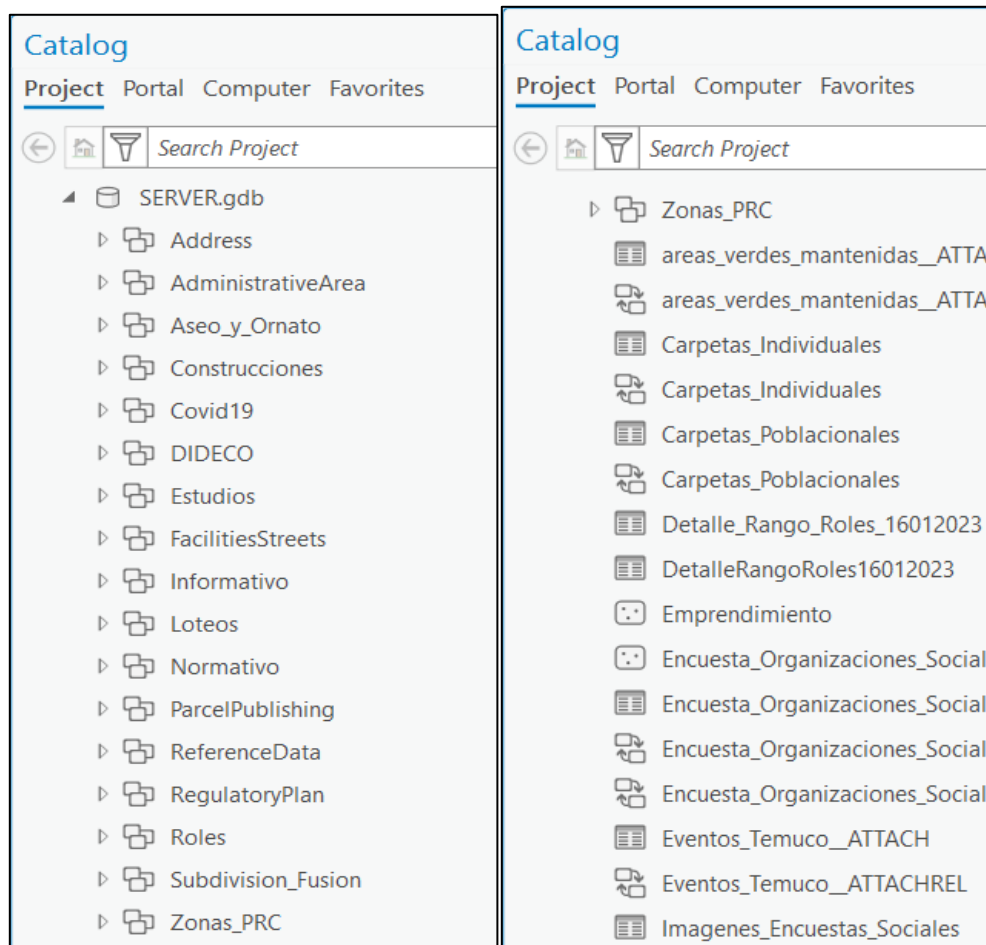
Catalog

Project Portal Computer Favorites

Search Project

SERVER.gdb

Address

AdministrativeArea

Aseo_y_Ornato

Construcciones

Covid19

DIDECO

Estudios

FacilitiesStreets

Informativo

Loteos

Normativo

ParcelPublishing

ReferenceData

RegulatoryPlan

Roles

Subdivision_Fusion

Zonas_PRC

Catalog

Project Portal Computer Favorites

Search Project

Zonas_PRC

areas_verdes_mantenidas__ATTA

areas_verdes_mantenidas__ATTA

Carpetas_Individuales

Carpetas_Individuales

Carpetas_Poblacionales

Carpetas_Poblacionales

Detalle_Rango_Roles_16012023

DetalleRangoRoles16012023

Emprendimiento

Encuesta_Organizaciones_Social

Encuesta_Organizaciones_Social

Encuesta_Organizaciones_Social

Encuesta_Organizaciones_Social

Eventos_Temuco__ATTACH

Eventos_Temuco__ATTACHREL

Imagenes_Encuestas_Sociales